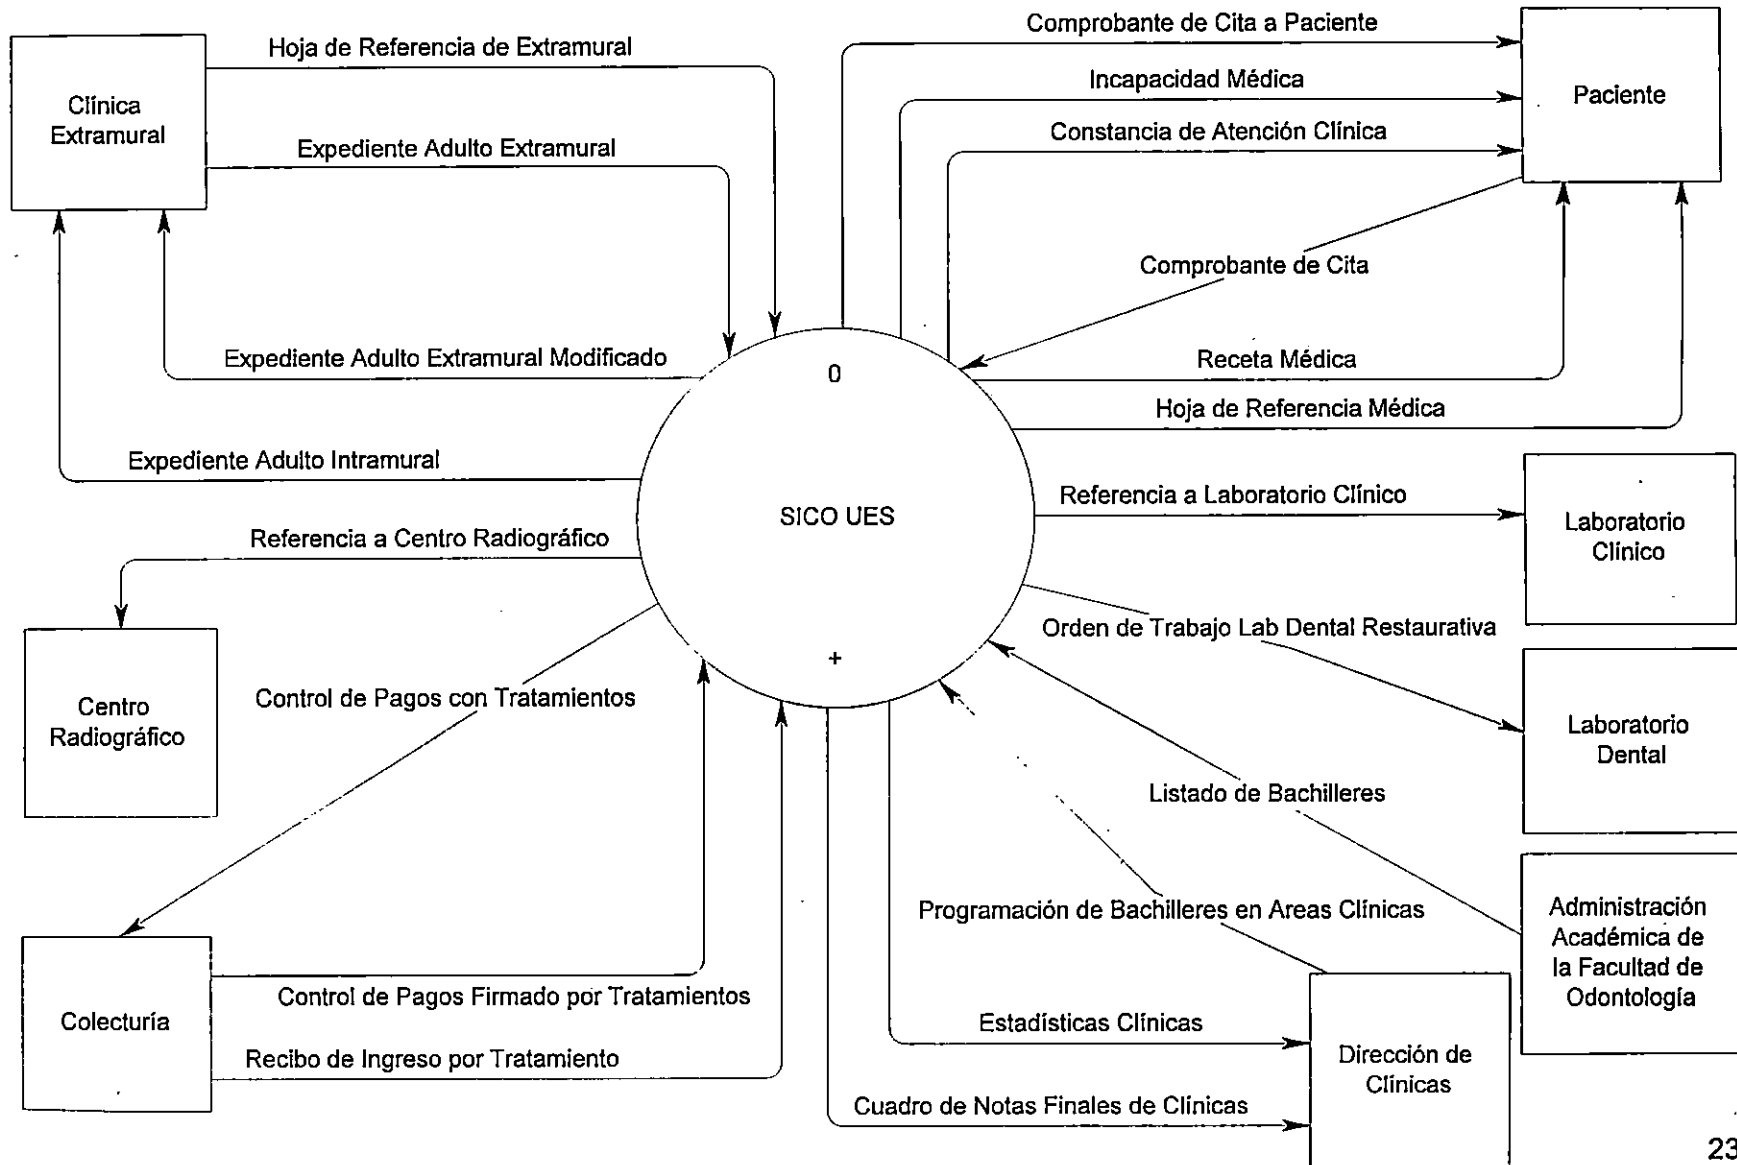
Clínica Extramural

Hoja de Referencia de Extramural

Expediente Adulto Extramural

Comprobante de Cita a Paciente

Incapacidad Médica

Constancia de Atención Clínica

Paciente

Comprobante de Cita

Expediente Adulto Extramural Modificado

0

Receta Médica

Hoja de Referencia Médica

Expediente Adulto Intramural

SICO UES

Referencia a Laboratorio Clínico

Laboratorio Clínico

Referencia a Centro Radiográfico

Orden de Trabajo Lab Dental Restaurativa

+

Centro Radiográfico

Control de Pagos con Tratamientos

Laboratorio Dental

Listado de Bachilleres

Programación de Bachilleres en Areas Clínicas

Administración Académica de la Facultad de Odontología

Colecturía

Control de Pagos Firmado por Tratamientos

Recibo de Ingreso por Tratamiento

Estadísticas Clínicas

Dirección de Clínicas

Cuadro de Notas Finales de Clínicas

23